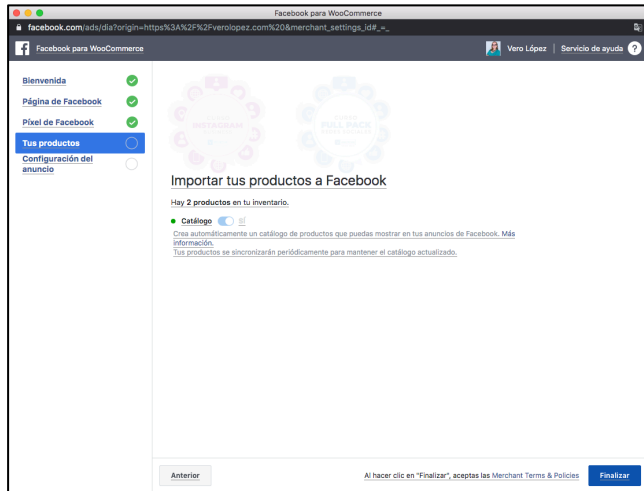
Facebook para WooCommerce
facebook.com/ads/dia?origin=https%3A%2F%2Fverolopez.com%20&merchant_settings_id#_=_

Facebook para WooCommerce

Vero López | Servicio de ayuda

Bienvenida
Página de Facebook
Píxel de Facebook
Tus productos
Configuración del anuncio

INSTAGRAM
FULL PACK

Importar tus productos a Facebook

Hay 2 productos en tu inventario.

Catálogo

Crea automáticamente un catálogo de productos que puedas mostrar en tus anuncios de Facebook. Más información.
Tus productos se sincronizarán periódicamente para mantener el catálogo actualizado.

Anterior

Al hacer clic en "Finalizar", aceptas las Merchant Terms & Policies

Finalizar